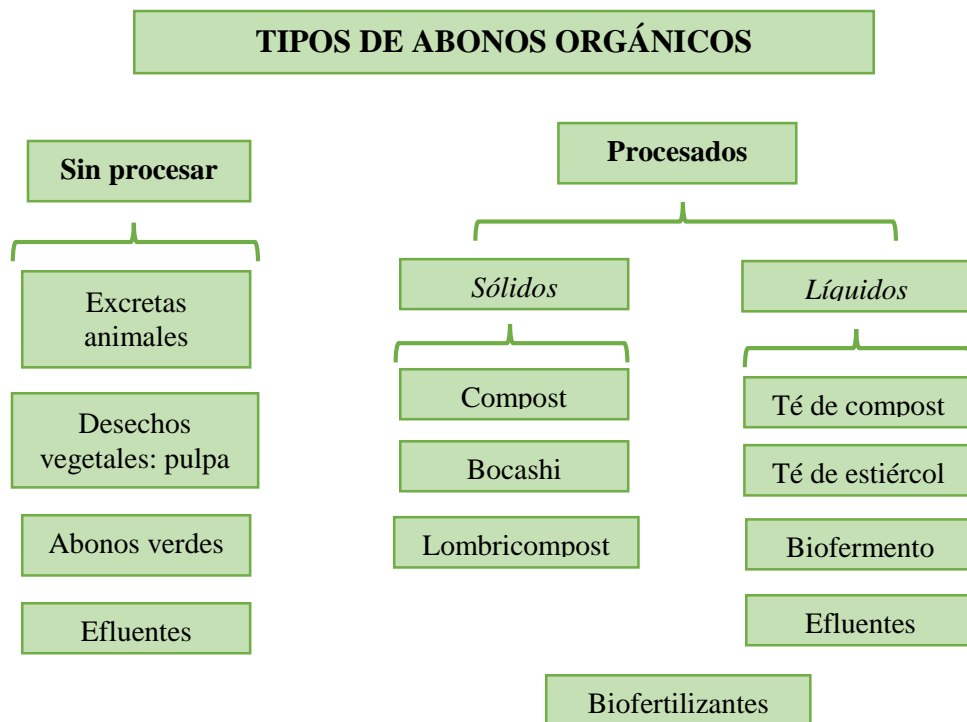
TIPOS DE ABONOS ORGÁNICOS

Sin procesar

Excretas animales

Desechos vegetales: pulpa

Abonos verdes

Efluentes

Procesados

Sólidos

Compost

Bocashi

Lombricompost

Líquidos

Té de compost

Té de estiércol

Biofermento

Efluentes

Biofertilizantes